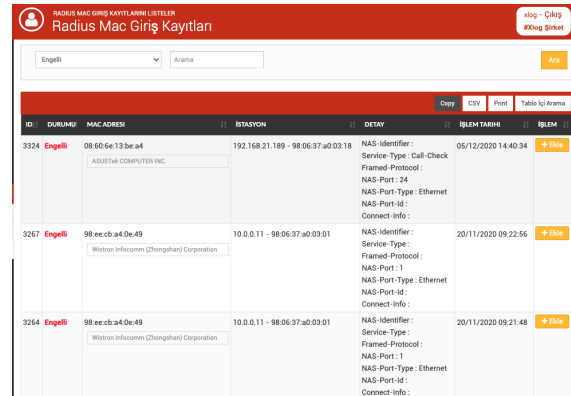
RADIUS MAC GİRİŞ KAYITLARINI LİSTELER
Radius Mac Giriş Kayıtları

xlog - Çıkış
#Xlog Şirket

Engelli
Arama
Ara

Copy CSV Print Tablo İçi Arama

| ID | DURUMU | MAC ADRESI | İSTASYON | DETAY | İŞLEM TARIHI | İŞLEM |
|---|---|---|---|---|---|---|
| 3324 | Engelli | 08:60:6e:13:be:a4 ASUSTek COMPUTER INC. | 192.168.21.189 - 98:06:37:a0:03:18 | NAS-Identifier : Service-Type : Call-Check Framed-Protocol : NAS-Port : 24 NAS-Port-Type : Ethernet NAS-Port-Id : Connect-Info : | 05/12/2020 14:40:34 | + Ekle |
| 3267 | Engelli | 98:ee:cb:a4:0e:49 Wistron Infocomm (Zhongshan) Corporation | 10.0.0.11 - 98:06:37:a0:03:01 | NAS-Identifier : Service-Type : Framed-Protocol : NAS-Port : 1 NAS-Port-Type : Ethernet NAS-Port-Id : Connect-Info : | 20/11/2020 09:22:56 | + Ekle |
| 3264 | Engelli | 98:ee:cb:a4:0e:49 Wistron Infocomm (Zhongshan) Corporation | 10.0.0.11 - 98:06:37:a0:03:01 | NAS-Identifier : Service-Type : Framed-Protocol : NAS-Port : 1 NAS-Port-Type : Ethernet NAS-Port-Id : Connect-Info : | 20/11/2020 09:21:48 | + Ekle |